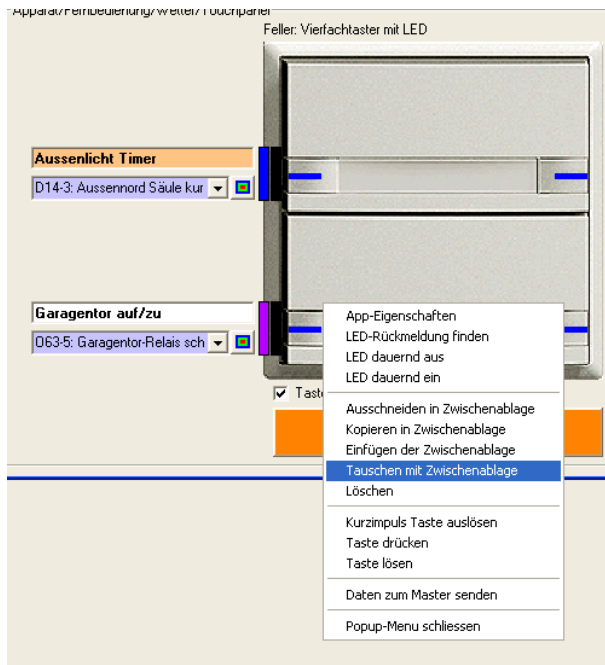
Apparat/Fernbedienung/Wetter/Touchpanel

Feller: Vierfachtaster mit LED

Aussenlicht Timer

D14-3: Aussennord Säule kur

Garagentor auf/zu

O63-5: Garagentor-Relais sch

Taste

App-Eigenschaften
LED-Rückmeldung finden
LED dauernd aus
LED dauernd ein

Ausschneiden in Zwischenablage
Kopieren in Zwischenablage
Einfügen der Zwischenablage
Tauschen mit Zwischenablage
Löschen

Kurzimpuls Taste auslösen
Taste drücken
Taste lösen

Daten zum Master senden

Popup-Menu schliessen